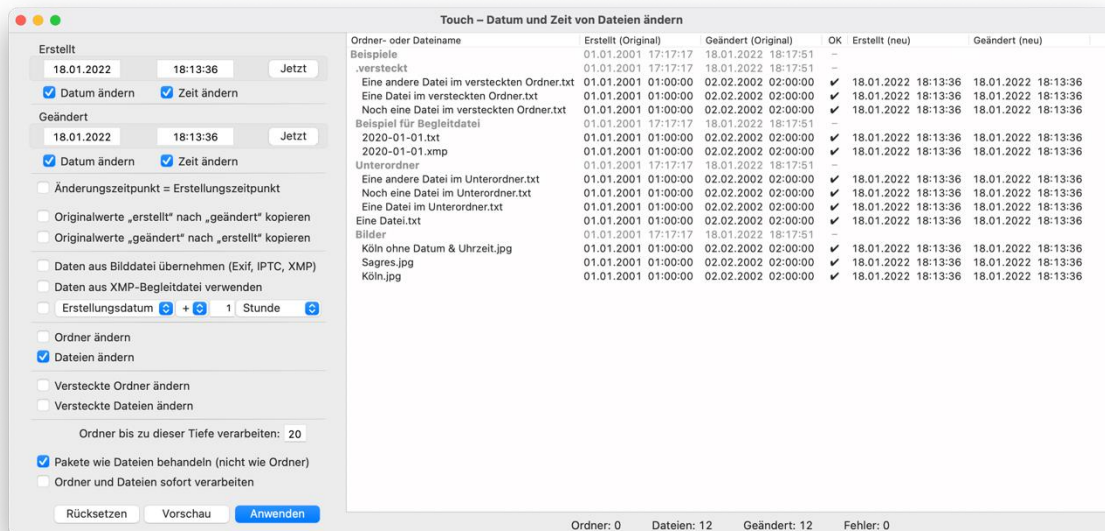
Touch – Datum und Zeit von Dateien ändern

Erstellt
18.01.2022 18:13:36 Jetzt
Datum ändern Zeit ändern

Geändert
18.01.2022 18:13:36 Jetzt
Datum ändern Zeit ändern

Änderungszeitpunkt = Erstellungszeitpunkt

Originalwerte „erstellt“ nach „geändert“ kopieren
Originalwerte „geändert“ nach „erstellt“ kopieren

Daten aus Bilddatei übernehmen (Exif, IPTC, XMP)
Daten aus XMP-Begleitdatei verwenden
Erstellungsdatum + 1 Stunde

Ordner ändern
Dateien ändern

Versteckte Ordner ändern
Versteckte Dateien ändern

Ordner bis zu dieser Tiefe verarbeiten: 20

Pakete wie Dateien behandeln (nicht wie Ordner)
Ordner und Dateien sofort verarbeiten

Rücksetzen Vorschau Anwenden

| Ordner- oder Dateiname | Erstellt (Original) | Geändert (Original) | OK | Erstellt (neu) | Geändert (neu) |
|---|---|---|---|---|---|
| Beispiele | 01.01.2001 17:17:17 | 18.01.2022 18:17:51 | – | | |
| .versteckt | 01.01.2001 17:17:17 | 18.01.2022 18:17:51 | – | | |
| Eine andere Datei im versteckten Ordner.txt | 01.01.2001 01:00:00 | 02.02.2002 02:00:00 | ✔ | 18.01.2022 18:13:36 | 18.01.2022 18:13:36 |
| Eine Datei im versteckten Ordner.txt | 01.01.2001 01:00:00 | 02.02.2002 02:00:00 | ✔ | 18.01.2022 18:13:36 | 18.01.2022 18:13:36 |
| Noch eine Datei im versteckten Ordner.txt | 01.01.2001 01:00:00 | 02.02.2002 02:00:00 | ✔ | 18.01.2022 18:13:36 | 18.01.2022 18:13:36 |
| Beispiel für Begleitdatei | 01.01.2001 17:17:17 | 18.01.2022 18:17:51 | – | | |
| 2020-01-01.txt | 01.01.2001 01:00:00 | 02.02.2002 02:00:00 | ✔ | 18.01.2022 18:13:36 | 18.01.2022 18:13:36 |
| 2020-01-01.xmp | 01.01.2001 01:00:00 | 02.02.2002 02:00:00 | ✔ | 18.01.2022 18:13:36 | 18.01.2022 18:13:36 |
| Unterordner | 01.01.2001 17:17:17 | 18.01.2022 18:17:51 | – | | |
| Eine andere Datei im Unterordner.txt | 01.01.2001 01:00:00 | 02.02.2002 02:00:00 | ✔ | 18.01.2022 18:13:36 | 18.01.2022 18:13:36 |
| Noch eine Datei im Unterordner.txt | 01.01.2001 01:00:00 | 02.02.2002 02:00:00 | ✔ | 18.01.2022 18:13:36 | 18.01.2022 18:13:36 |
| Eine Datei im Unterordner.txt | 01.01.2001 01:00:00 | 02.02.2002 02:00:00 | ✔ | 18.01.2022 18:13:36 | 18.01.2022 18:13:36 |
| Eine Datei.txt | 01.01.2001 01:00:00 | 02.02.2002 02:00:00 | ✔ | 18.01.2022 18:13:36 | 18.01.2022 18:13:36 |
| Bilder | 01.01.2001 17:17:17 | 18.01.2022 18:17:51 | – | | |
| Köln ohne Datum & Uhrzeit.jpg | 01.01.2001 01:00:00 | 02.02.2002 02:00:00 | ✔ | 18.01.2022 18:13:36 | 18.01.2022 18:13:36 |
| Sagres.jpg | 01.01.2001 01:00:00 | 02.02.2002 02:00:00 | ✔ | 18.01.2022 18:13:36 | 18.01.2022 18:13:36 |
| Köln.jpg | 01.01.2001 01:00:00 | 02.02.2002 02:00:00 | ✔ | 18.01.2022 18:13:36 | 18.01.2022 18:13:36 |

Ordner: 0 Dateien: 12 Geändert: 12 Fehler: 0